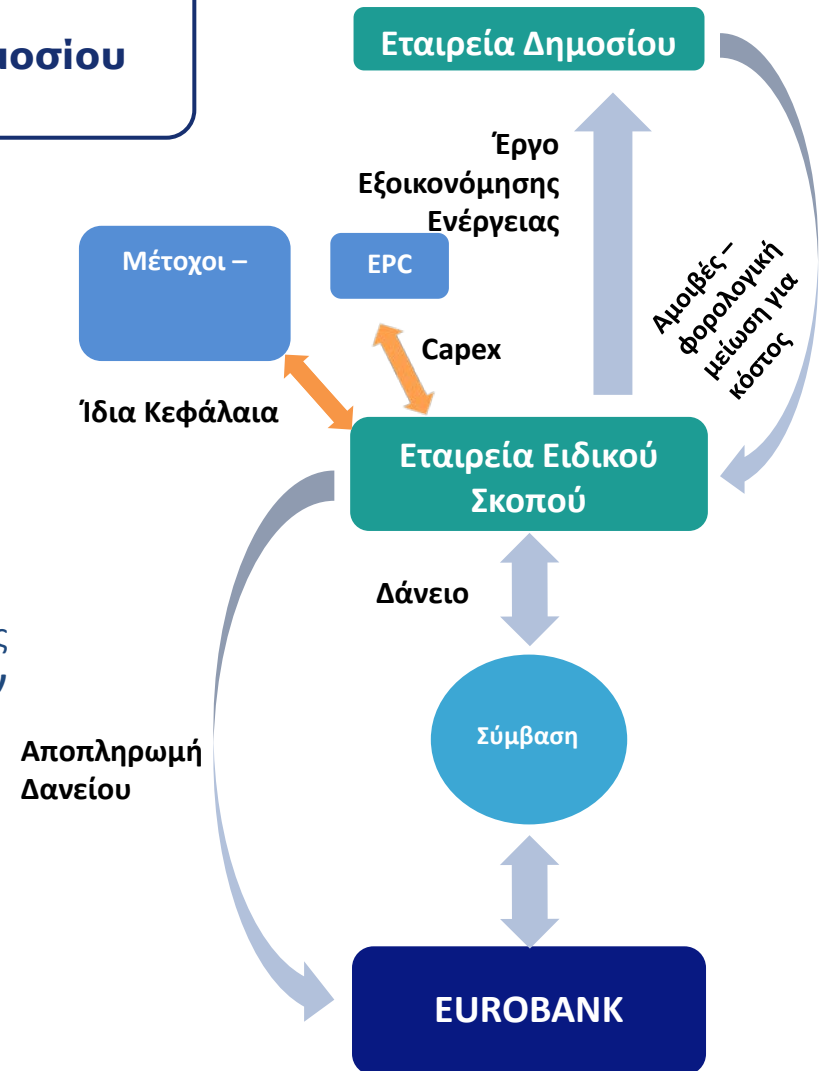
μοσίου

Εταιρεία Δημοσίου

Έργο Εξοικονόμησης Ενέργειας

Μέτοχοι –

EPC

Capex

Αμοιβές – φορολογική μείωση για κόστος

Ίδια Κεφάλαια

Εταιρεία Ειδικού Σκοπού

Δάνειο

Σύμβαση

Αποπληρωμή Δανείου

EUROBANK